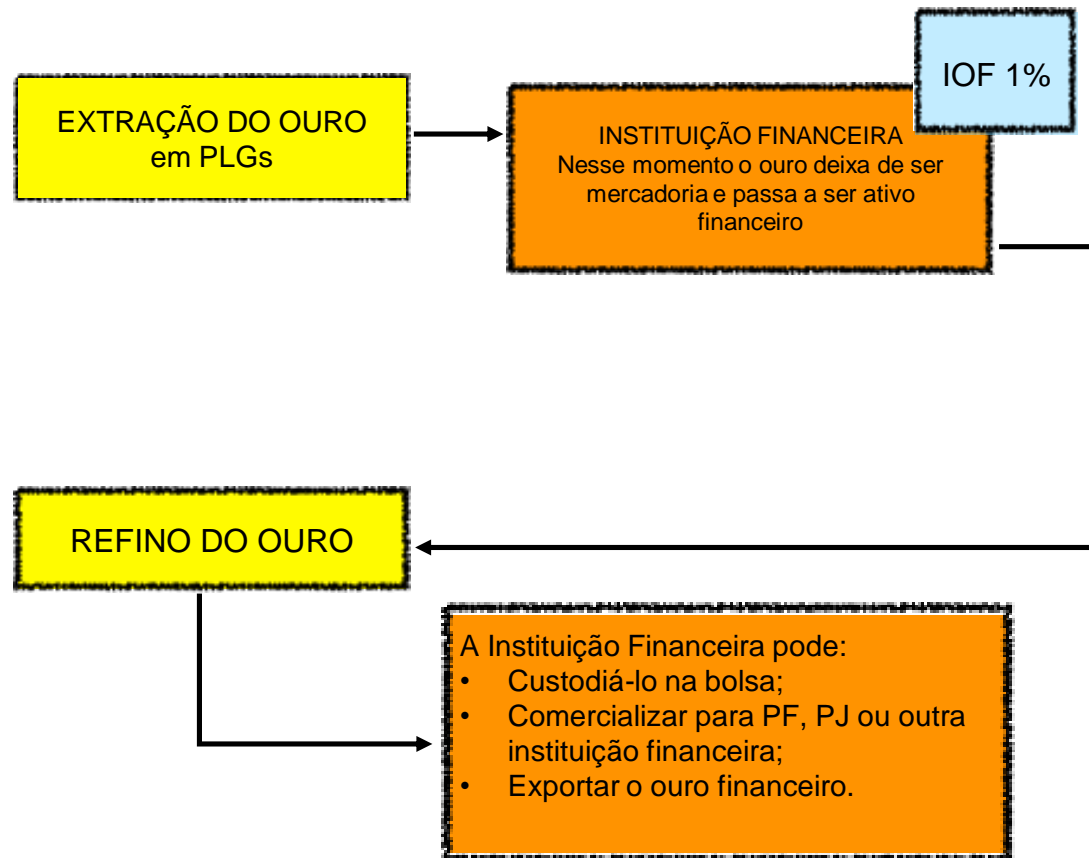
EXTRAÇÃO DO OURO em PLGs

IOF 1%

INSTITUIÇÃO FINANCEIRA
Nesse momento o ouro deixa de ser mercadoria e passa a ser ativo financeiro

REFINO DO OURO

A Instituição Financeira pode:
• Custodiá-lo na bolsa;
• Comercializar para PF, PJ ou outra instituição financeira;
• Exportar o ouro financeiro.